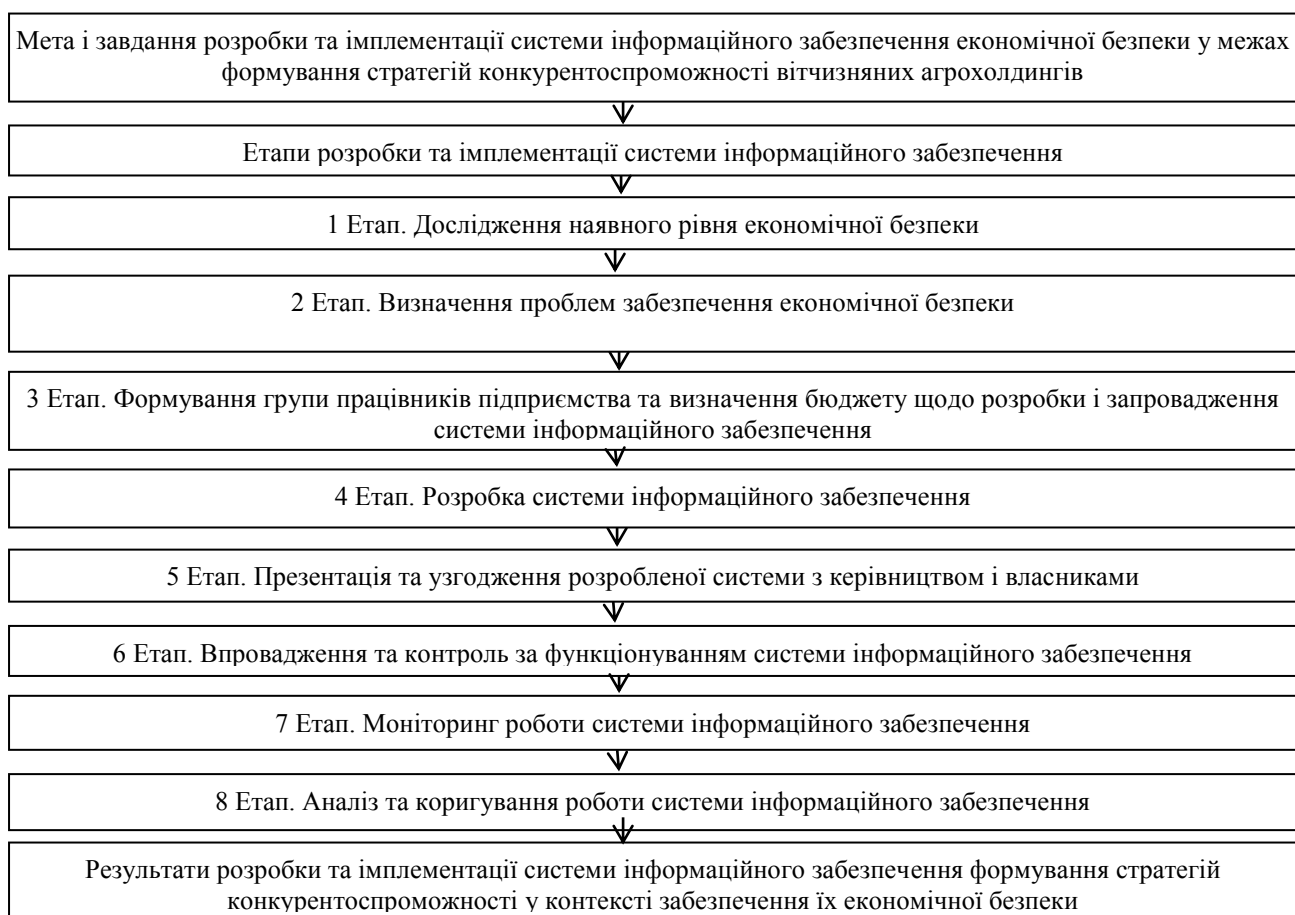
Мета і завдання розробки та імплементації системи інформаційного забезпечення економічної безпеки у межах формування стратегій конкурентоспроможності вітчизняних агрохолдингів

Етапи розробки та імплементації системи інформаційного забезпечення

1 Етап. Дослідження наявного рівня економічної безпеки

2 Етап. Визначення проблем забезпечення економічної безпеки

3 Етап. Формування групи працівників підприємства та визначення бюджету щодо розробки і запровадження системи інформаційного забезпечення

4 Етап. Розробка системи інформаційного забезпечення

5 Етап. Презентація та узгодження розробленої системи з керівництвом і власниками

6 Етап. Впровадження та контроль за функціонуванням системи інформаційного забезпечення

7 Етап. Моніторинг роботи системи інформаційного забезпечення

8 Етап. Аналіз та коригування роботи системи інформаційного забезпечення

Результати розробки та імплементації системи інформаційного забезпечення формування стратегій конкурентоспроможності у контексті забезпечення їх економічної безпеки